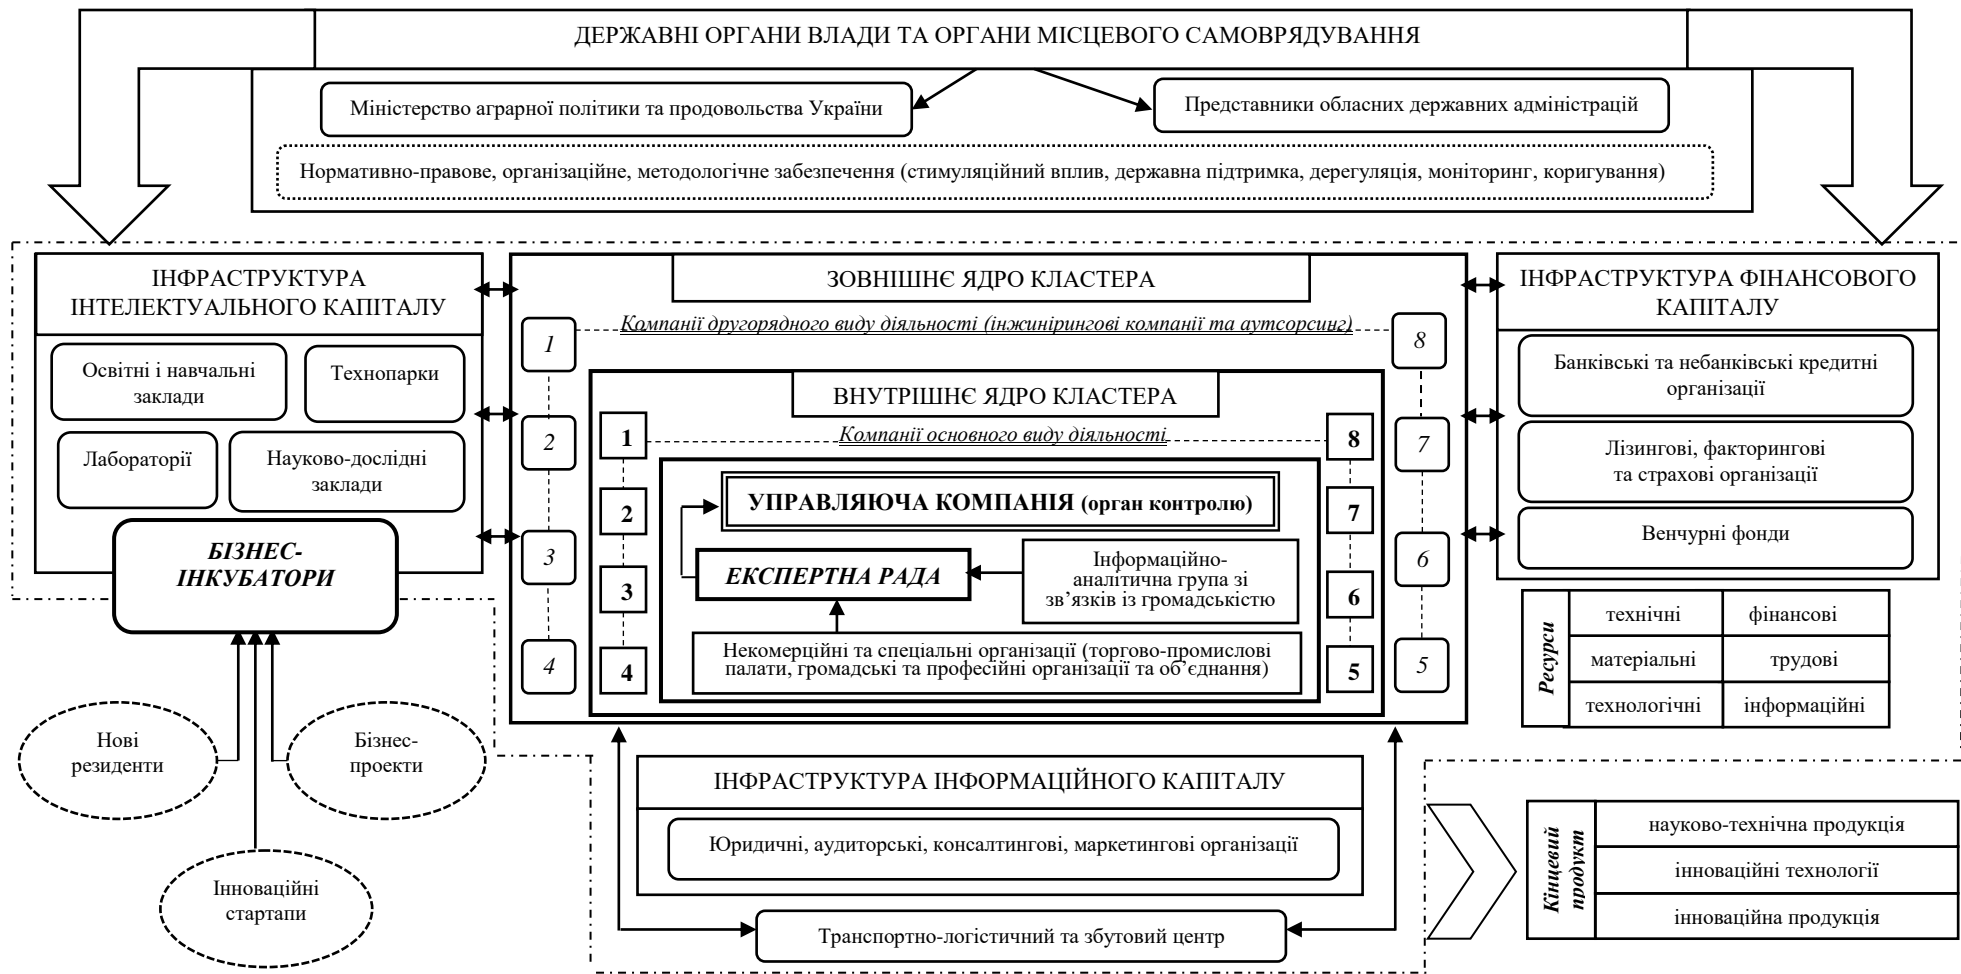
ДЕРЖАВНІ ОРГАНИ ВЛАДИ ТА ОРГАНИ МІСЦЕВОГО САМОВРЯДУВАННЯ

Міністерство аграрної політики та продовольства України

Представники обласних державних адміністрацій

Нормативно-правове, організаційне, методологічне забезпечення (стимуляційний вплив, державна підтримка, дерегуляція, моніторинг, коригування)

ІНФРАСТРУКТУРА ІНТЕЛЕКТУАЛЬНОГО КАПІТАЛУ

Освітні і навчальні заклади

Технопарки

Лабораторії

Науково-дослідні заклади

БІЗНЕС-ІНКУБАТОРИ

Нові резиденти

Бізнес-проекти

Інноваційні стартапи

ЗОВНІШНЄ ЯДРО КЛАСТЕРА

Компанії другорядного виду діяльності (інжинірингові компанії та аутсорсинг)

1 2 3 4 8 7 6 5

ВНУТРІШНЄ ЯДРО КЛАСТЕРА

Компанії основного виду діяльності

1 2 3 4 8 7 6 5

УПРАВЛЯЮЧА КОМПАНІЯ (орган контролю)

ЕКСПЕРТНА РАДА

Інформаційно-аналітична група зі зв'язків із громадськістю

Некомерційні та спеціальні організації (торгово-промислові палати, громадські та професійні організації та об'єднання)

ІНФРАСТРУКТУРА ФІНАНСОВОГО КАПІТАЛУ

Банківські та небанківські кредитні організації

Лізингові, факторингові та страхові організації

Венчурні фонди

| Ресурси | | |
|---|---|---|
| | технічні | фінансові |
| | матеріальні | трудові |
| | технологічні | інформаційні |

ІНФРАСТРУКТУРА ІНФОРМАЦІЙНОГО КАПІТАЛУ

Юридичні, аудиторські, консалтингові, маркетингові організації

Транспортно-логістичний та збутовий центр

| Кінцевий продукт | |
|---|---|
| | науково-технічна продукція |
| | інноваційні технології |
| | інноваційна продукція |